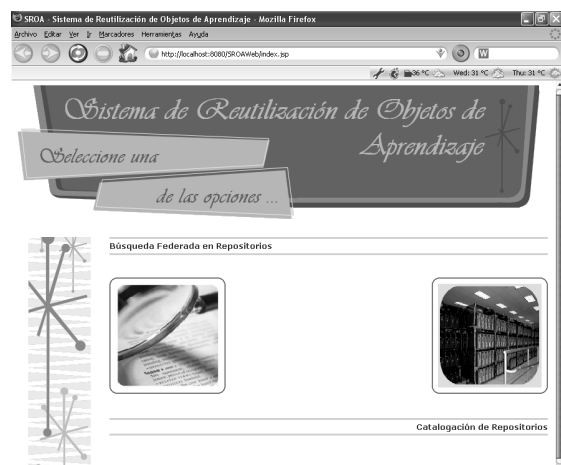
SROA - Sistema de Reutilización de Objetos de Aprendizaje - Mozilla Firefox

Archivo Editar Ver Ir Marcadores Herramientas Ayuda

http://localhost:8080/SROAWeb/index.jsp

W

36 °C Wed: 31 °C Thu: 31 °C

Sistema de Reutilización de Objetos de Aprendizaje

Seleccione una

de las opciones ...

Búsqueda Federada en Repositorios

Catalogación de Repositorios